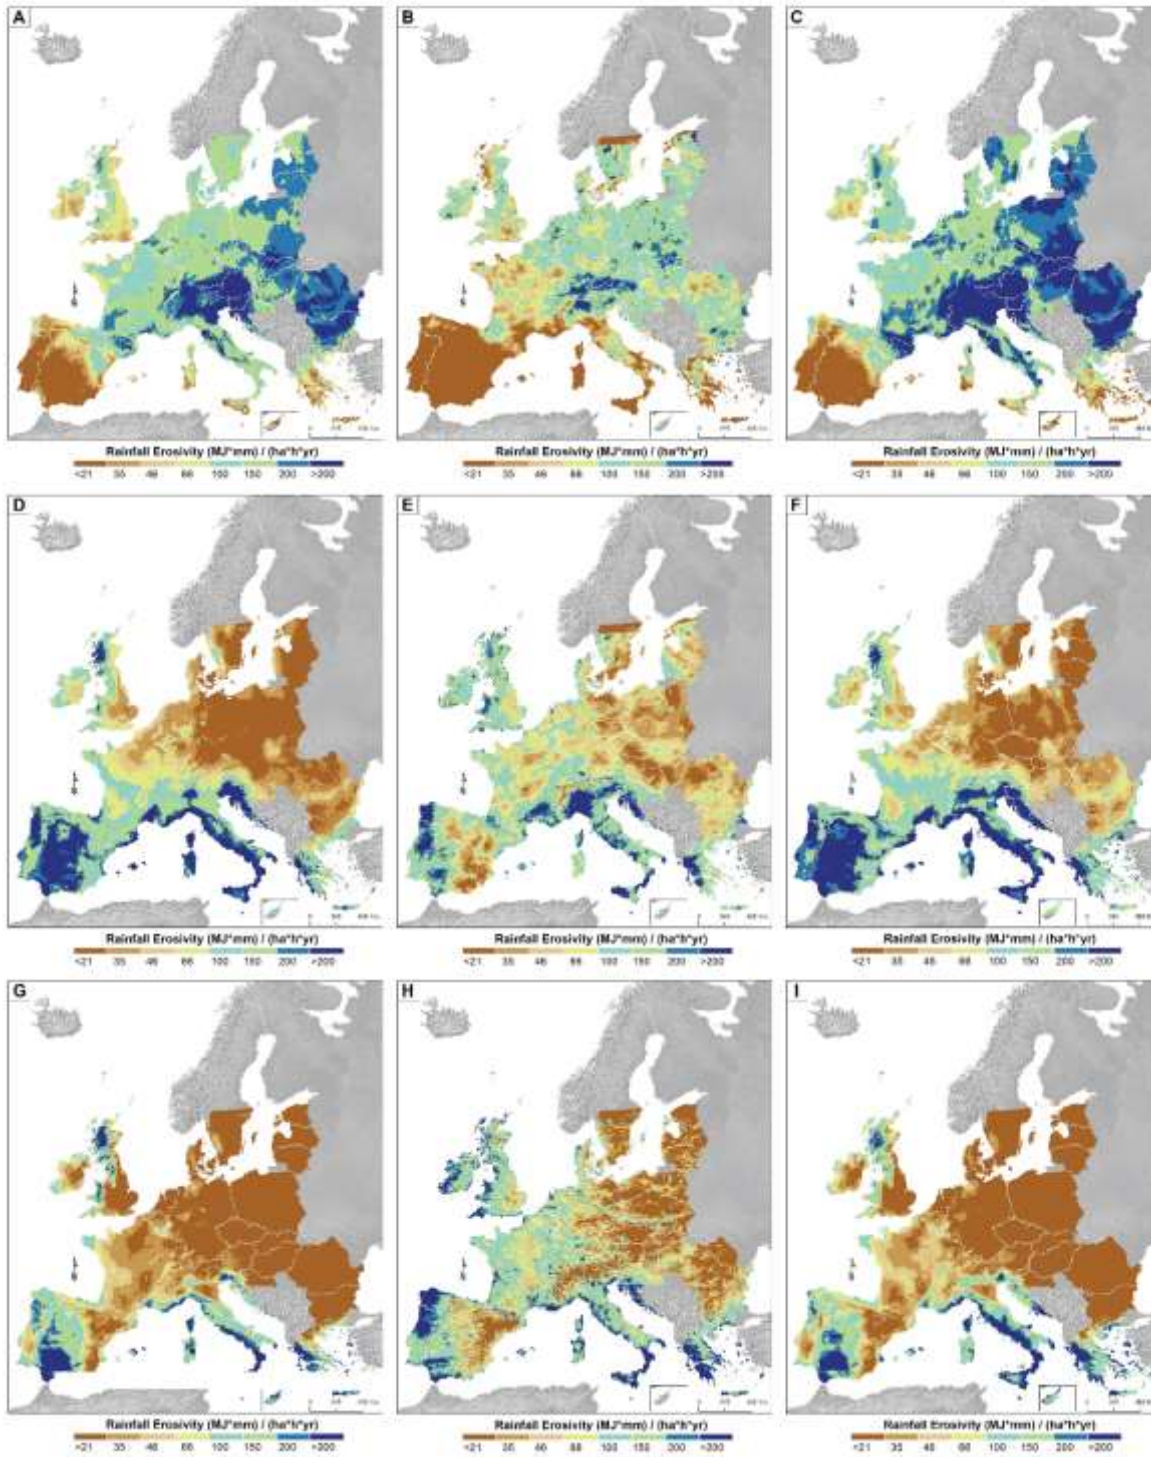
A

Rainfall Erosivity (MJ*mm) / (ha*h*yr)
<21 35 46 66 100 150 200 >200

B

Rainfall Erosivity (MJ*mm) / (ha*h*yr)
<21 35 46 66 100 150 200 >200

C

Rainfall Erosivity (MJ*mm) / (ha*h*yr)
<21 35 46 66 100 150 200 >200

D

Rainfall Erosivity (MJ*mm) / (ha*h*yr)
<21 35 46 66 100 150 200 >200

E

Rainfall Erosivity (MJ*mm) / (ha*h*yr)
<21 35 46 66 100 150 200 >200

F

Rainfall Erosivity (MJ*mm) / (ha*h*yr)
<21 35 46 66 100 150 200 >200

G

Rainfall Erosivity (MJ*mm) / (ha*h*yr)
<21 35 46 66 100 150 200 >200

H

Rainfall Erosivity (MJ*mm) / (ha*h*yr)
<21 35 46 66 100 150 200 >200

I

Rainfall Erosivity (MJ*mm) / (ha*h*yr)
<21 35 46 66 100 150 200 >200